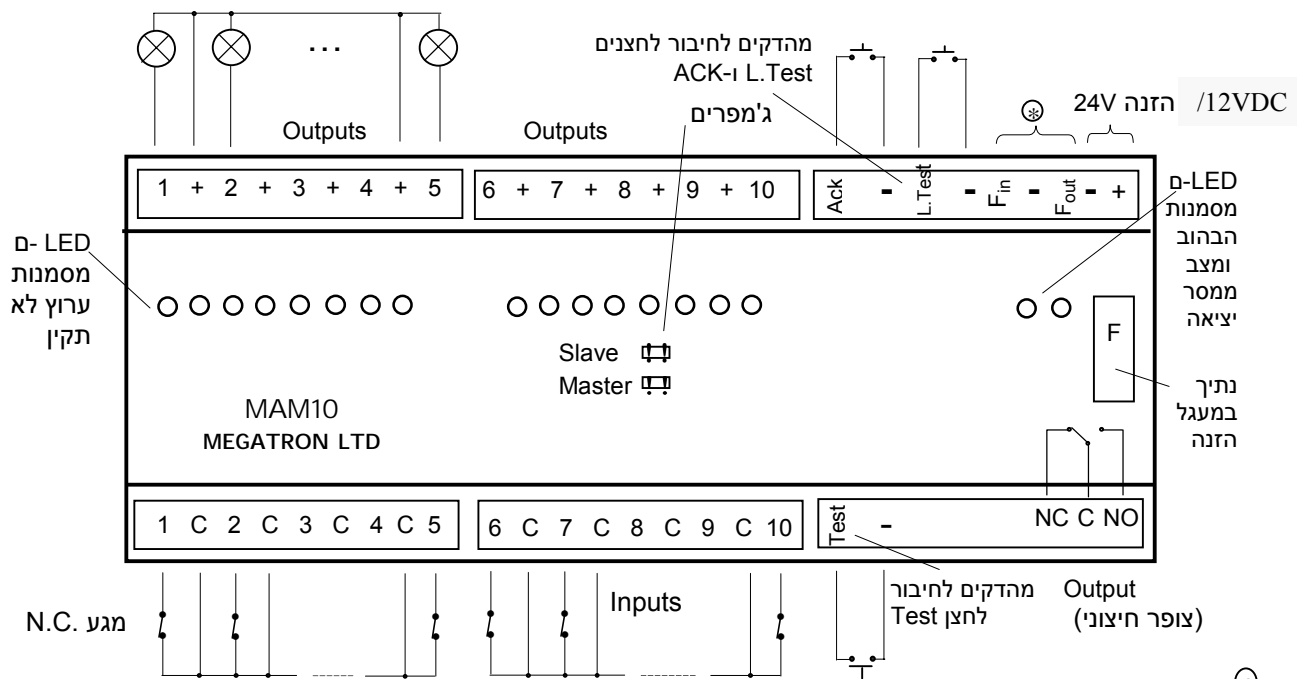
מהדקים לחיבור לחצנים
ACK-ו L.Test

/12VDC הזנה 24V

Outputs

Outputs

ג'מפרים

1 + 2 + 3 + 4 + 5

6 + 7 + 8 + 9 + 10

Ack - L.Test - $F_{in}$ - $F_{out}$ - +

LED-ם
מסמנות
הבהוב
ומצב
ממסר
יציאה

LED -ם
מסמנות
ערוץ לא
תקין

Slave
Master

F

MAM10
MEGATRON LTD

נתיך
במעגל
הזנה

1 C 2 C 3 C 4 C 5

6 C 7 C 8 C 9 C 10

Test -

NC C NO

מגע N.C.

Inputs

מהדקים לחיבור
לחצן Test

Output
(צופר חיצוני)